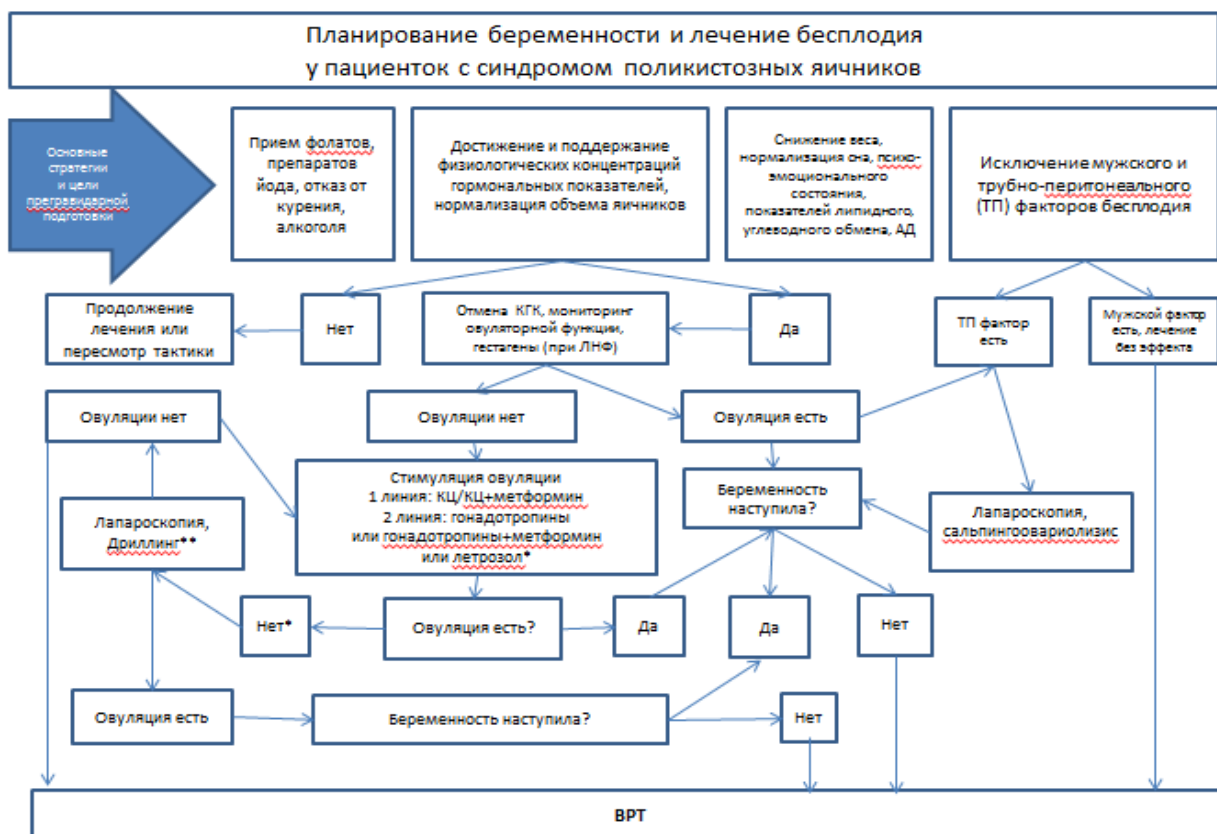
Планирование беременности и лечение бесплодия у пациенток с синдромом поликистозных яичников

Основные стратегии и цели прегравидарной подготовки

Прием фолатов, препаратов йода, отказ от курения, алкоголя

Достижение и поддержание физиологических концентраций гормональных показателей, нормализация объема яичников

Снижение веса, нормализация сна, психоэмоционального состояния, показателей липидного, углеводного обмена, АД

Исключение мужского и трубно-перитонеального (ТП) факторов бесплодия

Продолжение лечения или пересмотр тактики

Нет

Отмена КГК, мониторинг овуляторной функции, гестагены (при ЛНФ)

Да

ТП фактор есть

Мужской фактор есть, лечение без эффекта

Овуляции нет

Овуляции нет

Овуляция есть

Стимуляция овуляции
1 линия: КЦ/КЦ+метформин
2 линия: гонадотропины или гонадотропины+метформин или летрозол*

Беременность наступила?

Лапароскопия, Дриллинг**

Лапароскопия, сальпингоовариолизис

Нет*

Овуляция есть?

Да

Да

Нет

Овуляция есть

Беременность наступила?

Нет

ВРТ